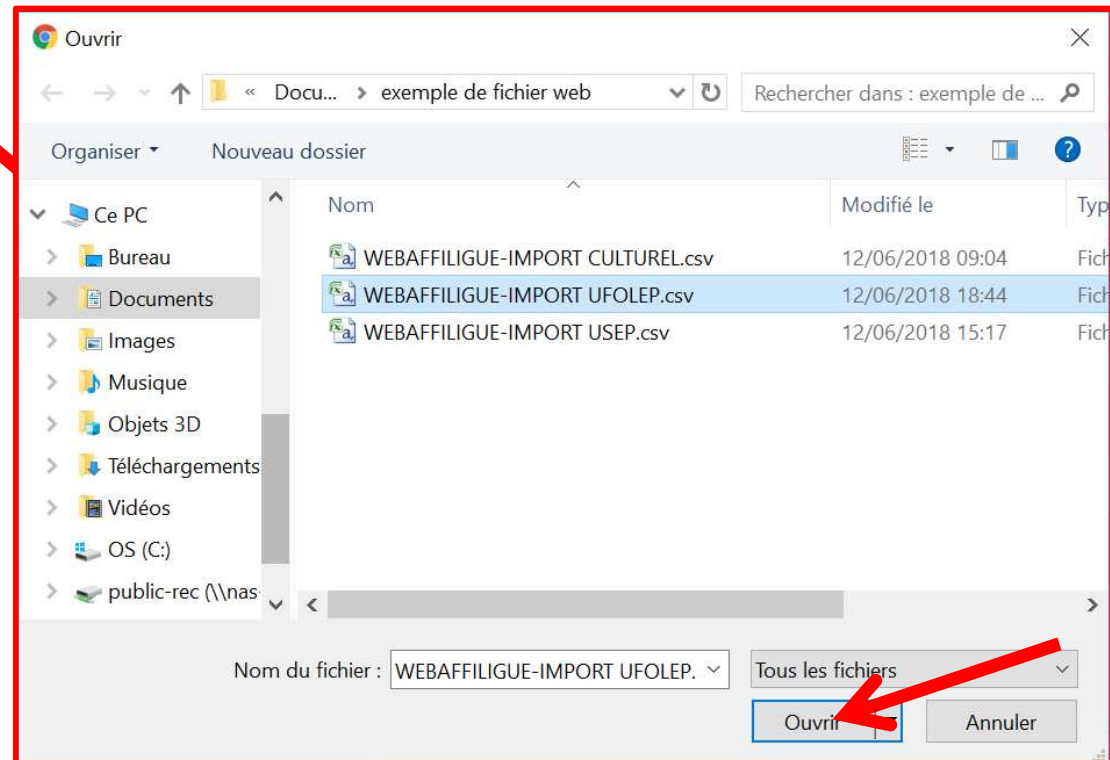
Ouvrir

« Docu... › exemple de fichier web

Rechercher dans : exemple de ...

Organiser ▾ Nouveau dossier

Ce PC
Bureau
Documents
Images
Musique
Objets 3D
Téléchargements
Vidéos
OS (C:)
public-rec (\\nas

| Nom | Modifié le | Typ |
|---|---|---|
| WEBAFFILIGUE-IMPORT CULTUREL.csv | 12/06/2018 09:04 | Fich |
| WEBAFFILIGUE-IMPORT UFOLEP.csv | 12/06/2018 18:44 | Fich |
| WEBAFFILIGUE-IMPORT USEP.csv | 12/06/2018 15:17 | Fich |

Nom du fichier : WEBAFFILIGUE-IMPORT UFOLEP.

Tous les fichiers

Ouvrir

Annuler